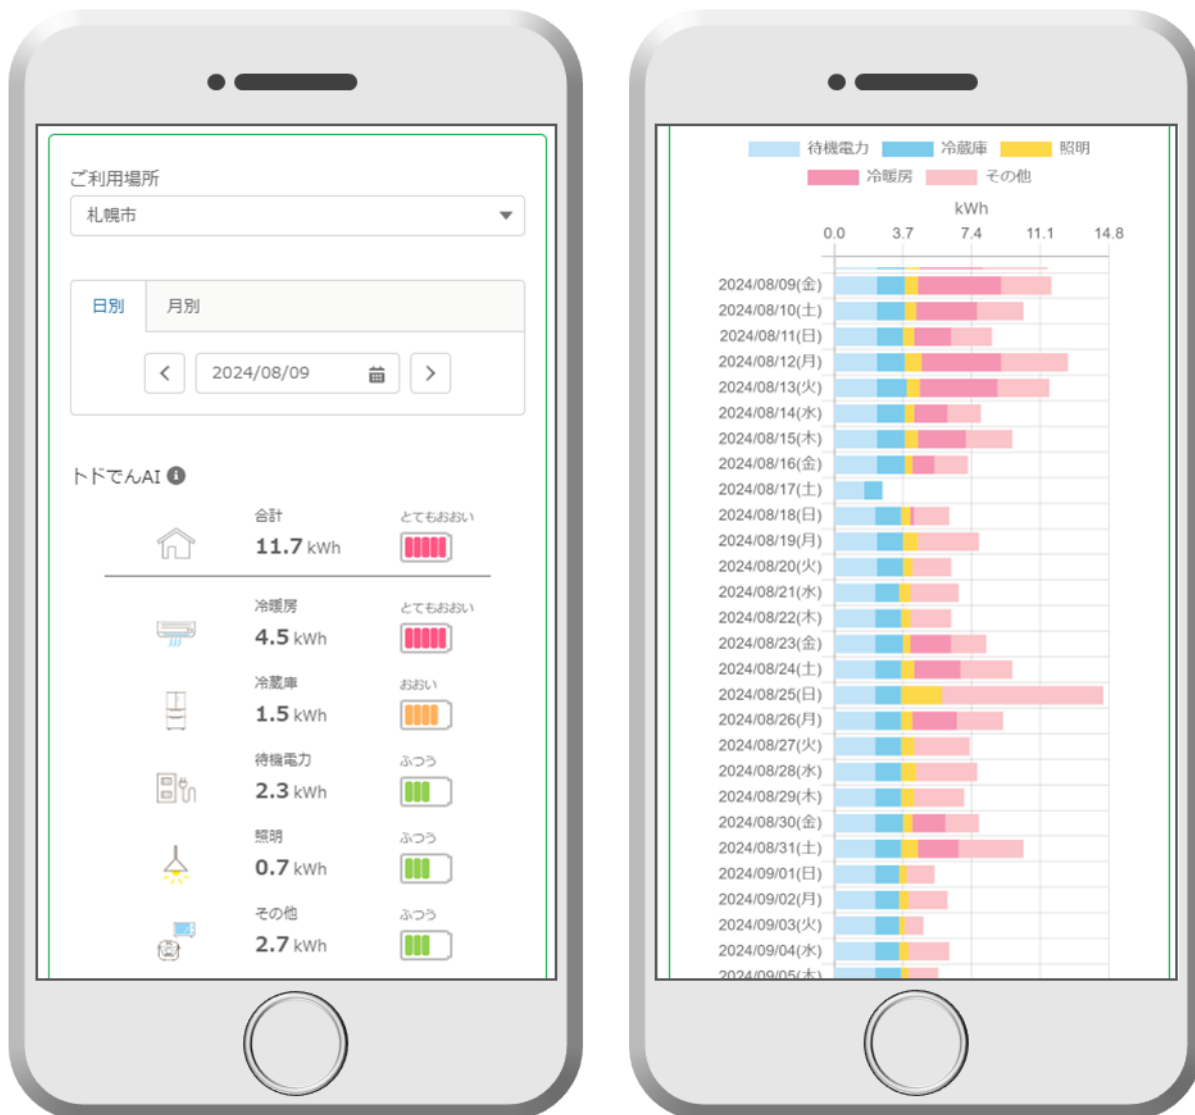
ご利用場所

札幌市

日別 月別

2024/08/09

トドでんAI

合計 11.7 kWh とてもおおい

冷暖房 4.5 kWh とてもおおい

冷蔵庫 1.5 kWh おおい

待機電力 2.3 kWh ふつう

照明 0.7 kWh ふつう

その他 2.7 kWh ふつう

待機電力 冷蔵庫 照明 冷暖房 その他

kWh

0.0 3.7 7.4 11.1 14.8

2024/08/09(金)
2024/08/10(土)
2024/08/11(日)
2024/08/12(月)
2024/08/13(火)
2024/08/14(水)
2024/08/15(木)
2024/08/16(金)
2024/08/17(土)
2024/08/18(日)
2024/08/19(月)
2024/08/20(火)
2024/08/21(水)
2024/08/22(木)
2024/08/23(金)
2024/08/24(土)
2024/08/25(日)
2024/08/26(月)
2024/08/27(火)
2024/08/28(水)
2024/08/29(木)
2024/08/30(金)
2024/08/31(土)
2024/09/01(日)
2024/09/02(月)
2024/09/03(火)
2024/09/04(水)
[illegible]